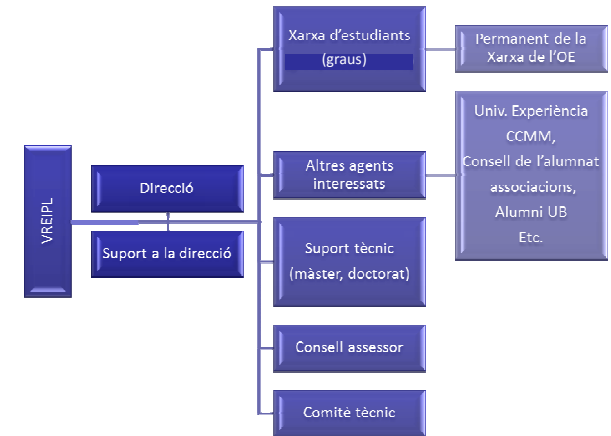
VREIPL

Direcció

Suport a la direcció

Xarxa d'estudiants (graus)

Altres agents interessats

Suport tècnic (màster, doctorat)

Consell assessor

Comitè tècnic

Permanent de la Xarxa de l'OE

Univ. Experiència CCMM, Consell de l'alumnat associacions, Alumni UB Etc.